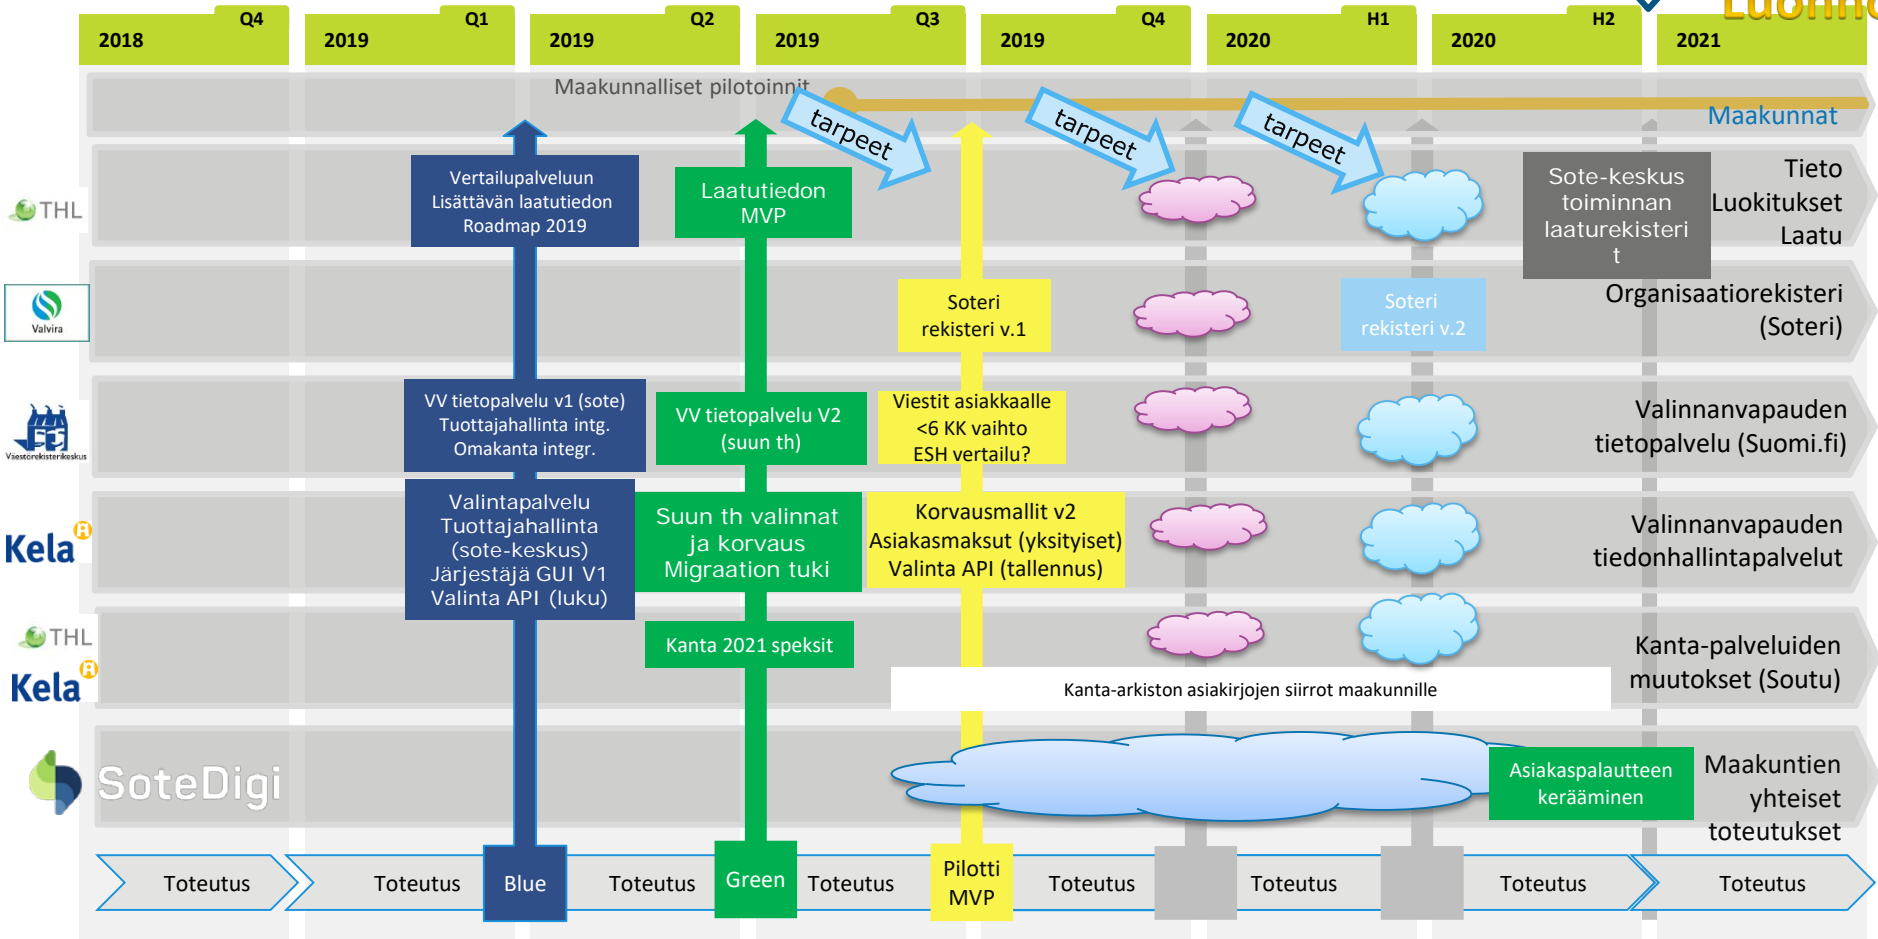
2018 Q4
2019 Q1
2019 Q2
2019 Q3
2019 Q4
2020 H1
2020 H2
2021
Luonn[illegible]

Maakunnalliset pilotoinnit
Maakunnat
tarpeet
tarpeet
tarpeet

THL
Vertailupalveluun Lisättävän laatutiedon Roadmap 2019
Laatutiedon MVP
Sote-keskus toiminnan laaturekisteri t
Tieto Luokitukset Laatu

Valvira
Soteri rekisteri v.1
Soteri rekisteri v.2
Organisaatiorekisteri (Soteri)

Väestörekisterikeskus
VV tietopalvelu v1 (sote) Tuottajahallinta intg. Omakanta integr.
VV tietopalvelu V2 (suun th)
Viestit asiakkaalle <6 KK vaihto ESH vertailu?
Valinnanvapauden tietopalvelu (Suomi.fi)

Kela
Valintapalvelu Tuottajahallinta (sote-keskus) Järjestäjä GUI V1 Valinta API (luku)
Suun th valinnat ja korvaus Migraation tuki
Korvausmallit v2 Asiakasmaksut (yksityiset) Valinta API (tallennus)
Valinnanvapauden tiedonhallintapalvelut

THL
Kela
Kanta 2021 speksit
Kanta-arkiston asiakirjojen siirrot maakunnille
Kanta-palveluiden muutokset (Soutu)

SoteDigi
Asiakaspalautteen kerääminen
Maakuntien yhteiset toteutukset

Toteutus
Toteutus
Blue
Toteutus
Green
Toteutus
Pilotti MVP
Toteutus
Toteutus
Toteutus
Toteutus